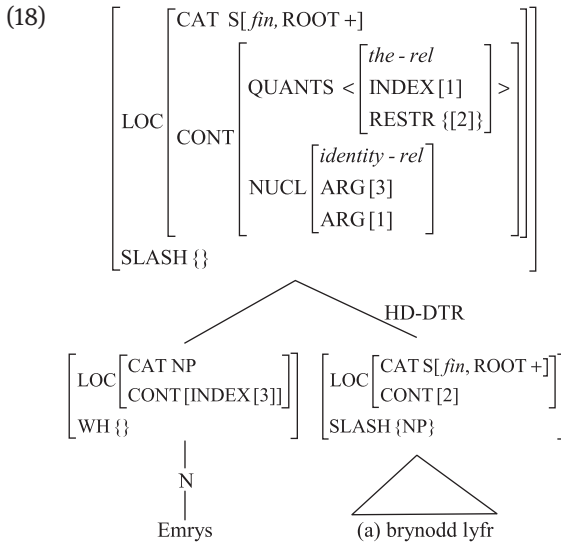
(18)

$\left[\begin{array}{l} \text{LOC} \left[\begin{array}{l} \text{CAT S}[\textit{fin}, \text{ROOT} +] \\ \text{CONT} \left[\begin{array}{l} \text{QUANTS} < \left[\begin{array}{l} \textit{the-rel} \\ \text{INDEX}[1] \\ \text{RESTR}\ \{[2]\} \end{array}\right] > \\ \text{NUCL} \left[\begin{array}{l} \textit{identity-rel} \\ \text{ARG}[3] \\ \text{ARG}[1] \end{array}\right] \end{array}\right] \end{array}\right] \\ \text{SLASH}\ \{\} \end{array}\right]$

HD-DTR

$\left[\begin{array}{l} \text{LOC} \left[\begin{array}{l} \text{CAT NP} \\ \text{CONT}[\text{INDEX}[3]] \end{array}\right] \\ \text{WH}\ \{\} \end{array}\right]$

$\left[\begin{array}{l} \text{LOC} \left[\begin{array}{l} \text{CAT S}[\textit{fin}, \text{ROOT} +] \\ \text{CONT}[2] \end{array}\right] \\ \text{SLASH}\ \{\text{NP}\} \end{array}\right]$

N

Emrys

(a) brynodd lyfr